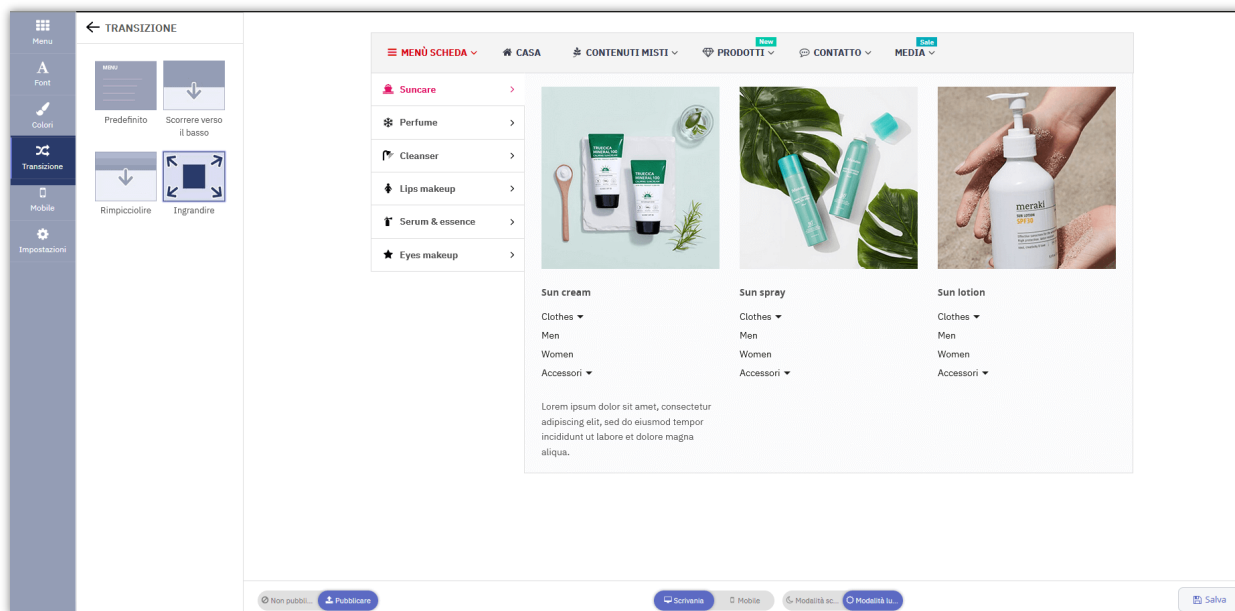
Menu
Font
Colori
Transizione
Mobile
Impostazioni

← TRANSIZIONE

MENU
Predefinito
Scorrere verso il basso
Rimpicciolire
Ingrandire

MENÙ SCHEDA
CASA
CONTENUTI MISTI
New
PRODOTTI
CONTATTO
Sale
MEDIA

Suncare
Perfume
Cleanser
Lips makeup
Serum & essence
Eyes makeup

TRUECICA MINERAL 100
TRUECICA MINERAL 100
meraki
SUN LOTION
SPF10

Sun cream
Clothes
Men
Women
Accessori

Sun spray
Clothes
Men
Women
Accessori

Sun lotion
Clothes
Men
Women
Accessori

Lorem ipsum dolor sit amet, consectetur adipiscing elit, sed do eiusmod tempor incididunt ut labore et dolore magna aliqua.

Non pubbli...
Pubblicare
Scrivania
Mobile
Modalità sc...
Modalità lu...
Salva